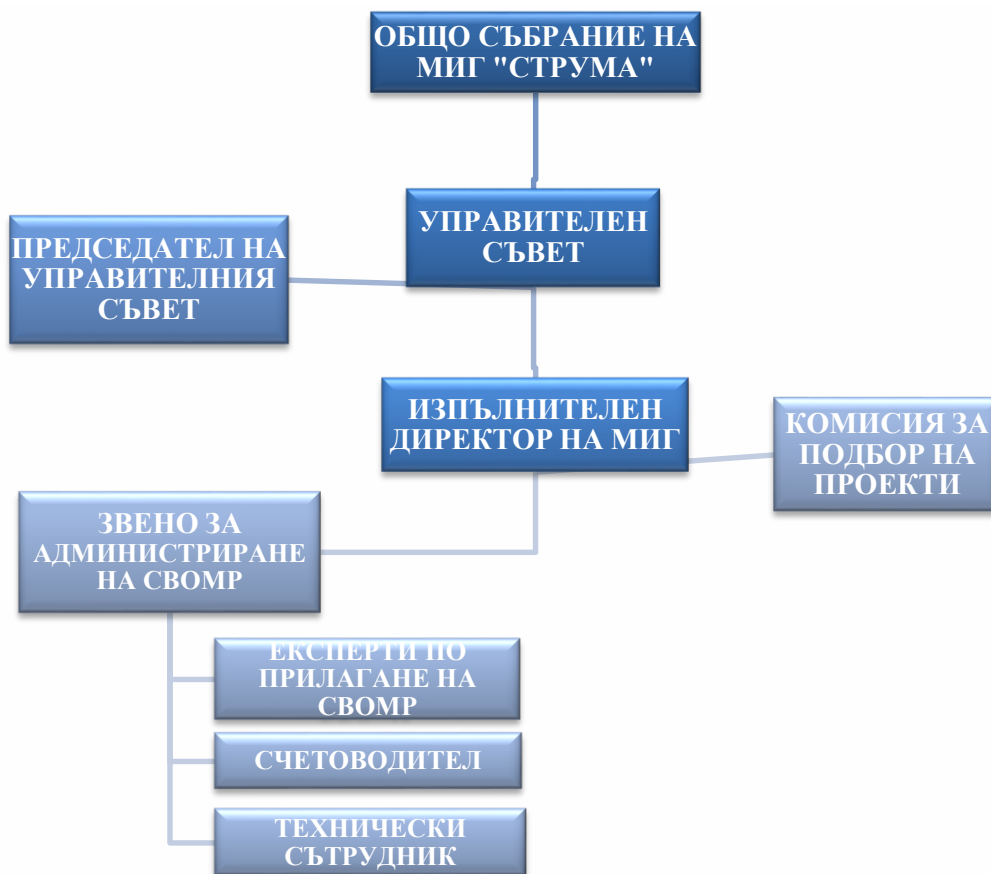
ОБЩО СЪБРАНИЕ НА МИГ "СТРУМА"

УПРАВИТЕЛЕН СЪВЕТ

ПРЕДСЕДАТЕЛ НА УПРАВИТЕЛНИЯ СЪВЕТ

ИЗПЪЛНИТЕЛЕН ДИРЕКТОР НА МИГ

КОМИСИЯ ЗА ПОДБОР НА ПРОЕКТИ

ЗВЕНО ЗА АДМИНИСТРИРАНЕ НА СВОМР

ЕКСПЕРТИ ПО ПРИЛАГАНЕ НА СВОМР

СЧЕТОВОДИТЕЛ

ТЕХНИЧЕСКИ СЪТРУДНИК